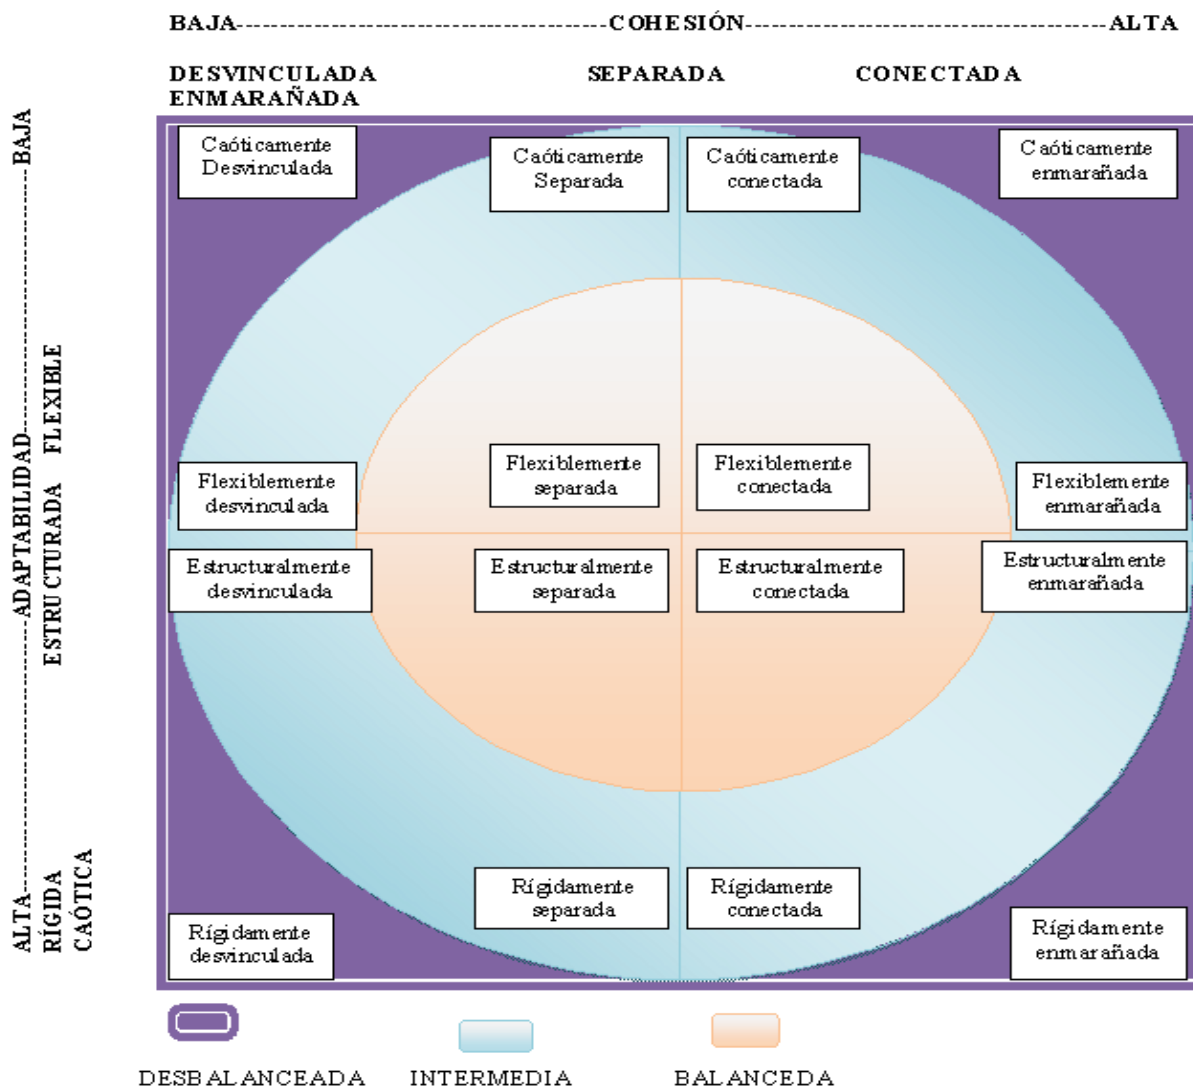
BAJA------------------------------------------COHESIÓN------------------------------------------ALTA

DESVINCULADA ENMARAÑADA

SEPARADA

CONECTADA

BAJA------------------------------ADAPTABILIDAD------------------------------ALTA

FLEXIBLE

ESTRUCTURADA

RÍGIDA

CAÓTICA

Caóticamente Desvinculada

Caóticamente Separada

Caóticamente conectada

Caóticamente enmarañada

Flexiblemente desvinculada

Flexiblemente separada

Flexiblemente conectada

Flexiblemente enmarañada

Estructuralmente desvinculada

Estructuralmente separada

Estructuralmente conectada

Estructuralmente enmarañada

Rígidamente separada

Rígidamente conectada

Rígidamente desvinculada

Rígidamente enmarañada

DESBALANCEADA

INTERMEDIA

BALANCEDA